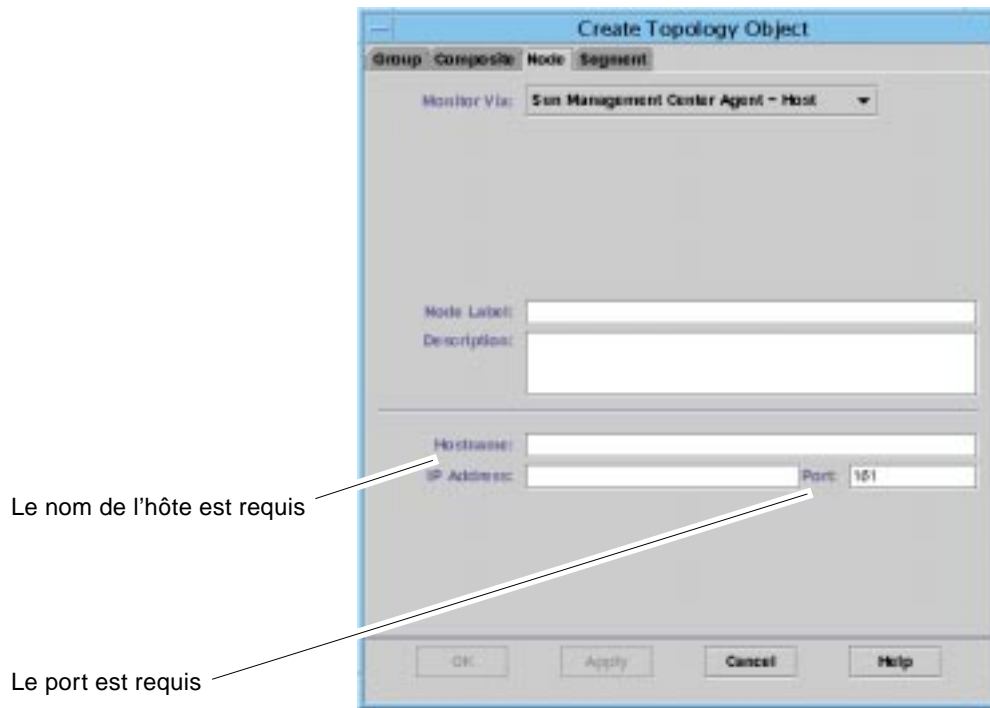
Create Topology Object

Group Composite Node Segment

Monitor Via: Sun Management Center Agent - Host

Node Label:
Description:

Hostname:
IP Address:
Port: 161

Le nom de l'hôte est requis

Le port est requis

OK Apply Cancel Help